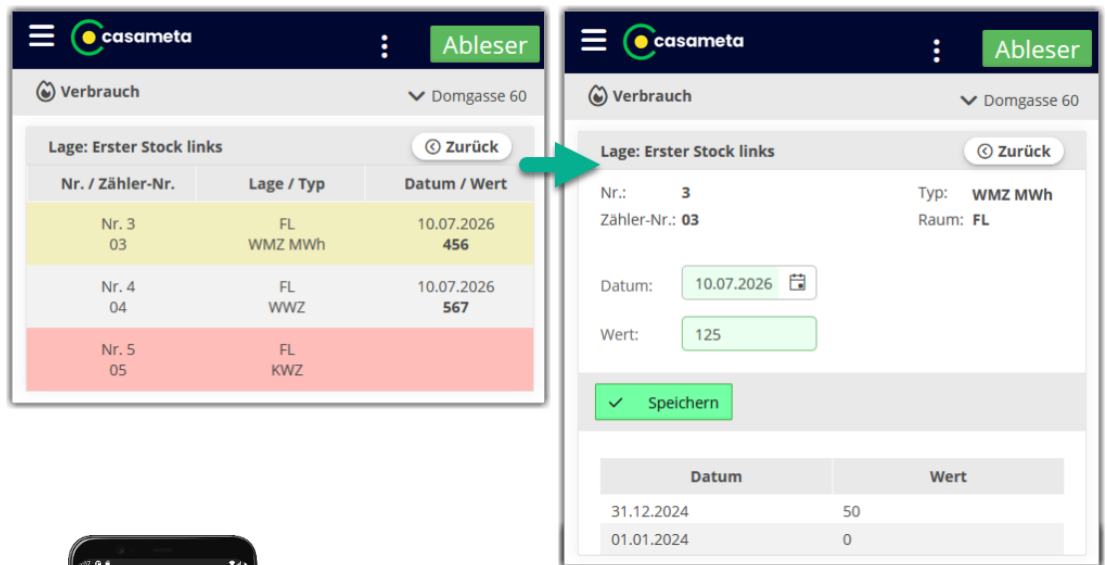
casameta
Ableser

Verbrauch
Domgasse 60

Lage: Erster Stock links
Zurück

| Nr. / Zähler-Nr. | Lage / Typ | Datum / Wert |
|---|---|---|
| Nr. 3 03 | FL WMZ MWh | 10.07.2026 **456** |
| Nr. 4 04 | FL WWZ | 10.07.2026 **567** |
| Nr. 5 05 | FL KWZ | |

casameta
Ableser

Verbrauch
Domgasse 60

Lage: Erster Stock links
Zurück

Nr.: 3
Zähler-Nr.: 03
Typ: WMZ MWh
Raum: FL

Datum: 10.07.2026
Wert: 125

Speichern

| Datum | Wert |
|---|---|
| 31.12.2024 | 50 |
| 01.01.2024 | 0 |